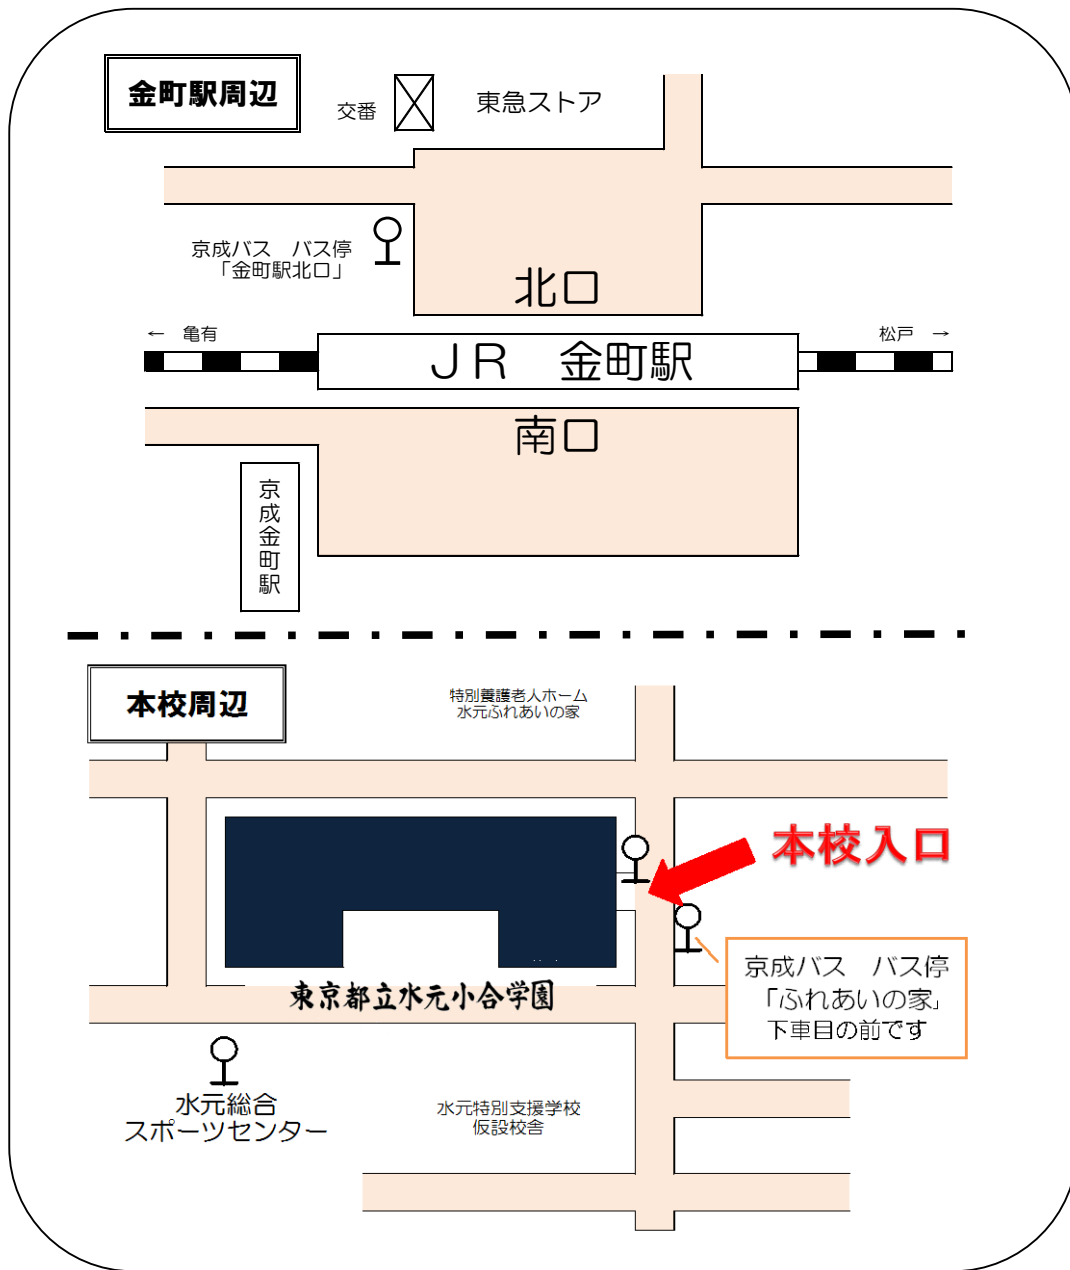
金町駅周辺

交番

東急ストア

京成バス　バス停
「金町駅北口」

北口

← 亀有

松戸 →

ＪＲ　金町駅

南口

京成金町駅

本校周辺

特別養護老人ホーム
水元ふれあいの家

本校入口

京成バス　バス停
「ふれあいの家」
下車目の前です

東京都立水元小合学園

水元総合
スポーツセンター

水元特別支援学校
仮設校舎